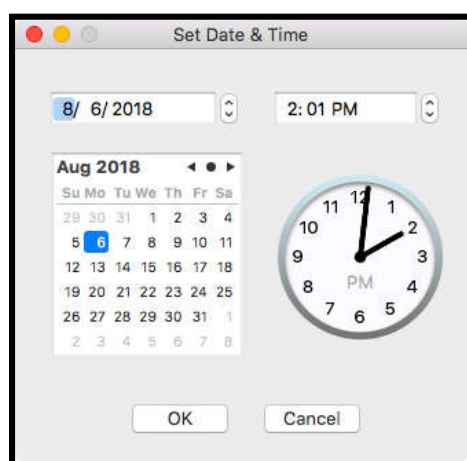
Set Date & Time

8/ 6/ 2018

2: 01 PM

Aug 2018

| Su | Mo | Tu | We | Th | Fr | Sa |
|---|---|---|---|---|---|---|
| 29 | 30 | 31 | 1 | 2 | 3 | 4 |
| 5 | 6 | 7 | 8 | 9 | 10 | 11 |
| 12 | 13 | 14 | 15 | 16 | 17 | 18 |
| 19 | 20 | 21 | 22 | 23 | 24 | 25 |
| 26 | 27 | 28 | 29 | 30 | 31 | 1 |
| 2 | 3 | 4 | 5 | 6 | 7 | 8 |

12 1 2 3 4 5 6 7 8 9 10 11
PM

OK

Cancel